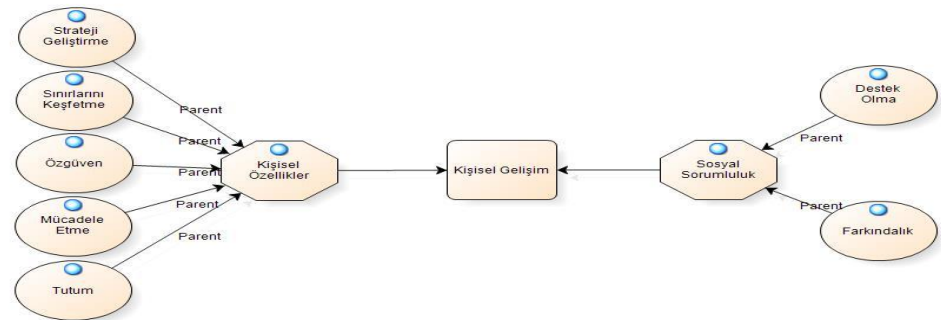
Strateji Geliştirme

Sınırlarını Keşfetme

Özgüven

Mücadele Etme

Tutum

Parent

Parent

Parent

Parent

Parent

Kişisel Özellikler

Kişisel Gelişim

Sosyal Sorumluluk

Destek Olma

Parent

Parent

Farkındalık